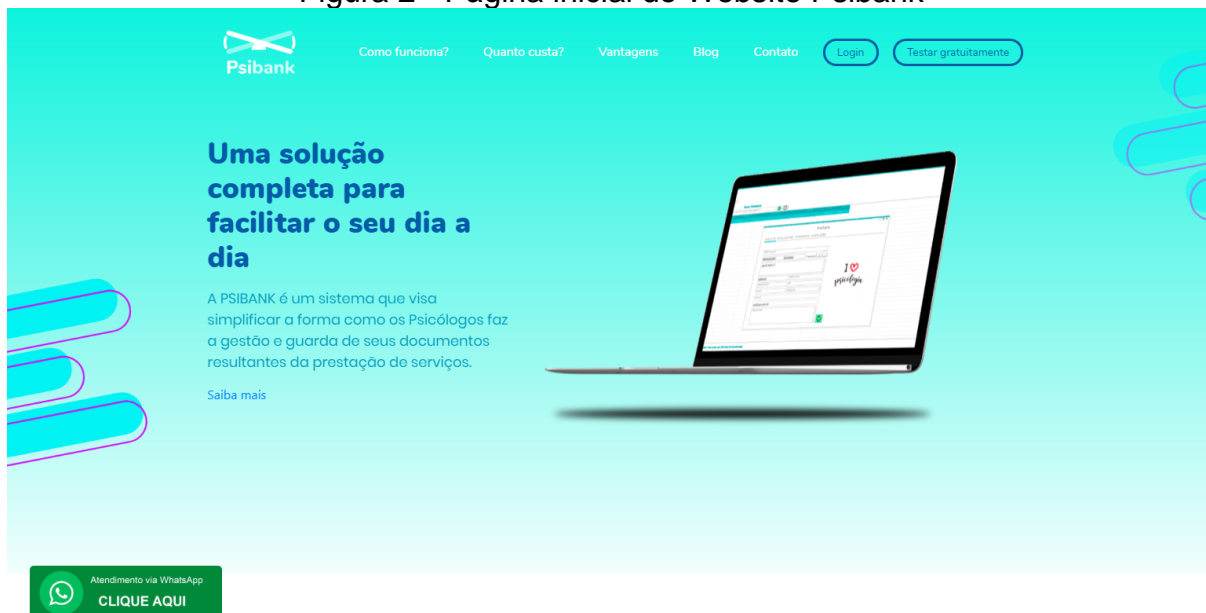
Figura 2 – Página inicial do Website Psibank

Psibank

Como funciona? Quanto custa? Vantagens Blog Contato Login Testar gratuitamente

Uma solução completa para facilitar o seu dia a dia

A PSIBANK é um sistema que visa simplificar a forma como os Psicólogos faz a gestão e guarda de seus documentos resultantes da prestação de serviços.

Saiba mais

I ♡ psicologia

Atendimento via WhatsApp
CLIQUE AQUI